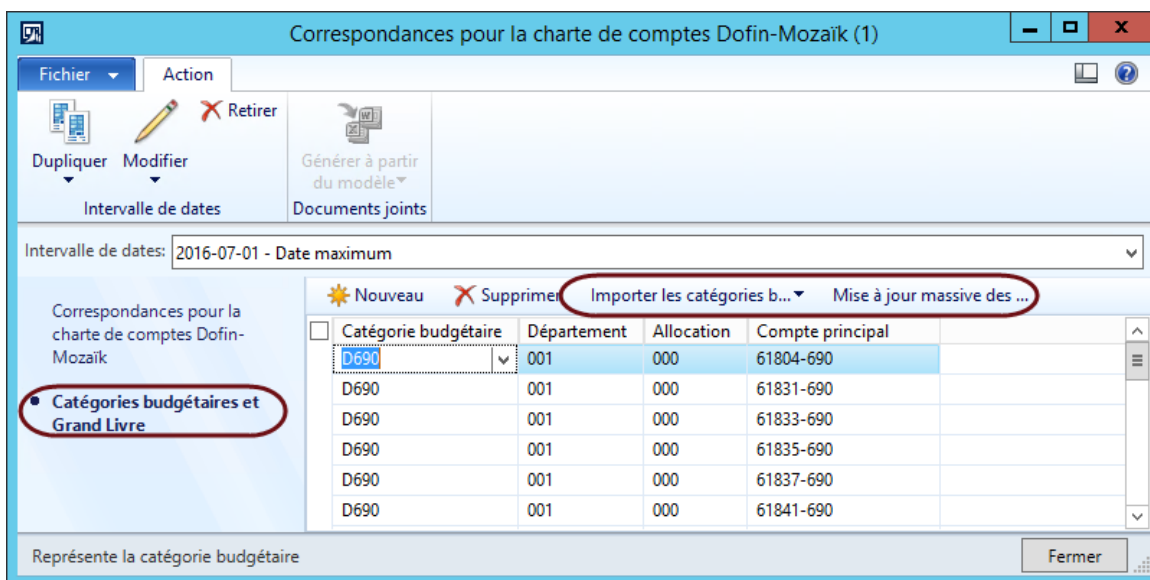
Correspondances pour la charte de comptes Dofin-Mozaïk (1)

Fichier
Action

Dupliquer
Modifier
Retirer
Intervalle de dates

Générer à partir du modèle
Documents joints

Intervalle de dates: 2016-07-01 - Date maximum

Correspondances pour la charte de comptes Dofin-Mozaïk

Catégories budgétaires et Grand Livre

Nouveau
Supprimer
Importer les catégories b...
Mise à jour massive des ...

| | Catégorie budgétaire | Département | Allocation | Compte principal |
|---|---|---|---|---|
| | D690 | 001 | 000 | 61804-690 |
| | D690 | 001 | 000 | 61831-690 |
| | D690 | 001 | 000 | 61833-690 |
| | D690 | 001 | 000 | 61835-690 |
| | D690 | 001 | 000 | 61837-690 |
| | D690 | 001 | 000 | 61841-690 |

Représente la catégorie budgétaire

Fermer